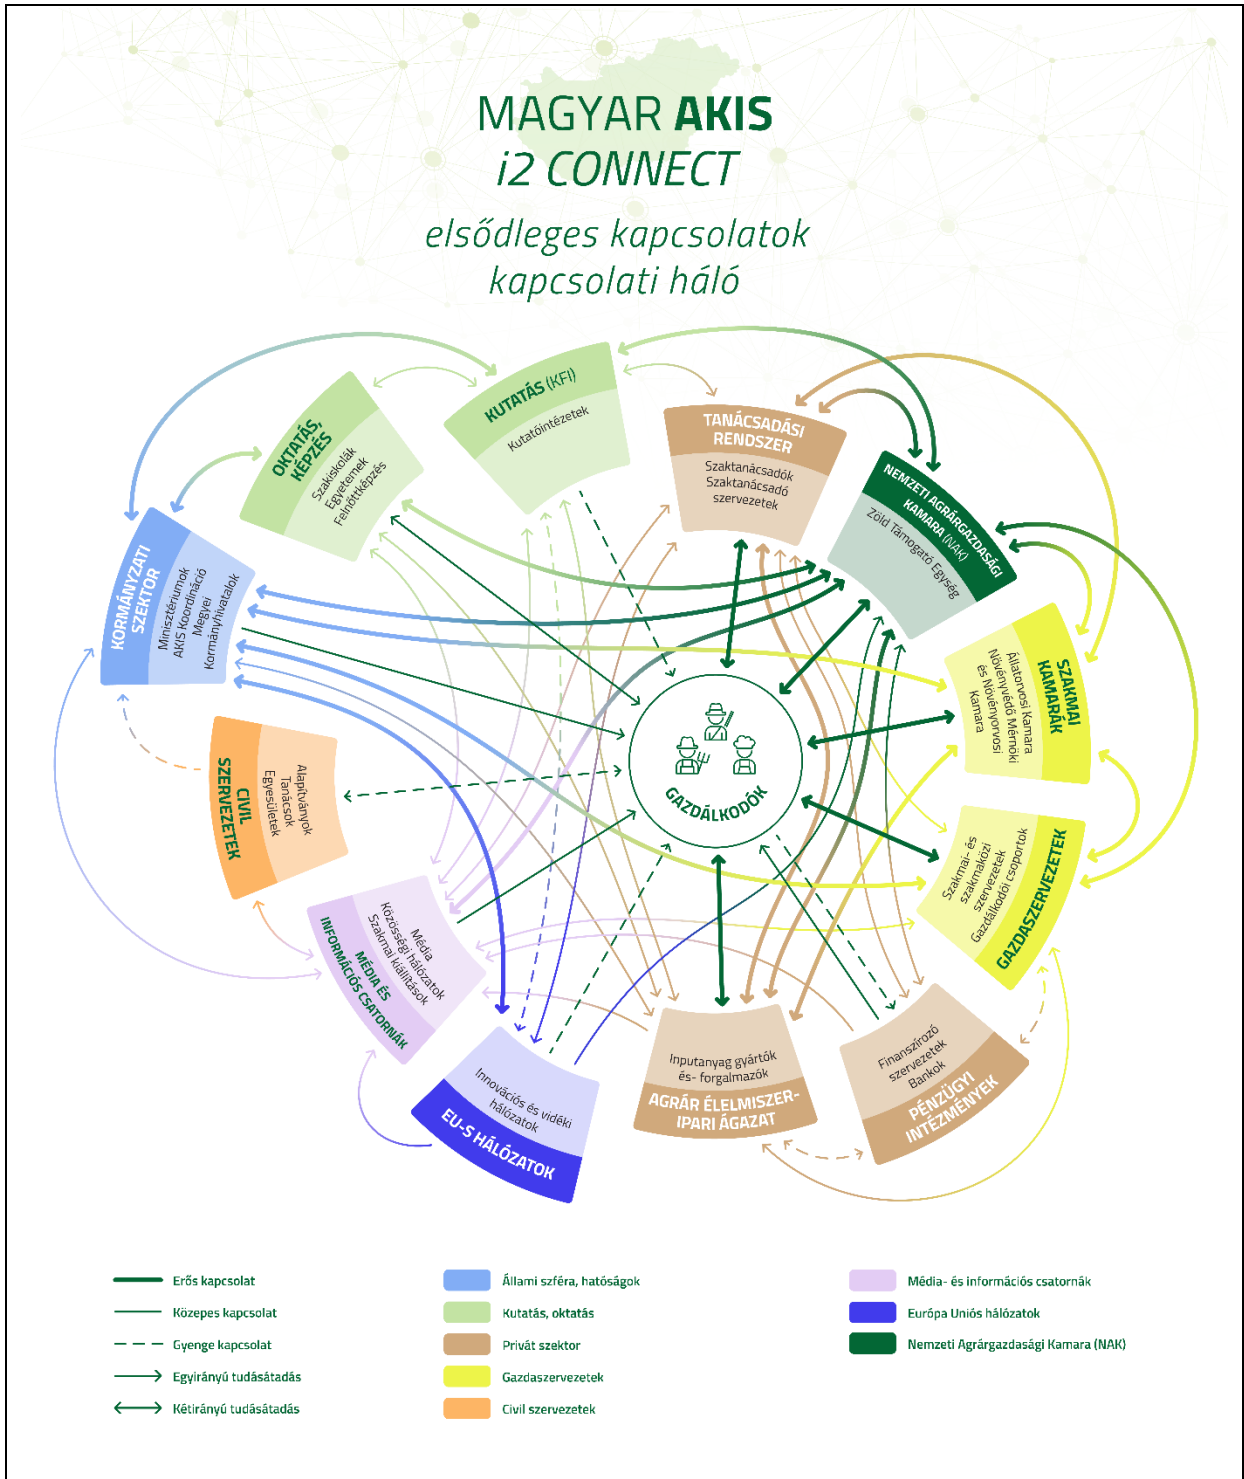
MAGYAR AKIS
i2 CONNECT

elsődleges kapcsolatok
kapcsolati háló

KUTATÁS (KFI)
Kutatóintézetek

OKTATÁS, KÉPZÉS
Szakiskolák
Egyetemek
Felnőttképzés

TANÁCSADÁSI RENDSZER
Szaktanácsadók
Szaktanácsadó szervezetek

NEMZETI AGRÁRGAZDASÁGI KAMARA (NAK)
Zöld Támogató Egység

KORMÁNYZATI SZEKTOR
Minisztériumok
AKIS Koordináció
Megyei Kormányhivatalok

SZAKMAI KAMARÁK
Állatorvosi Kamara
Növényvédő Mérnöki és Növényorvosi Kamara

CIVIL SZERVEZETEK
Alapítványok
Tanácsok
Egyesületek

GAZDÁLKODÓK

GAZDASZERVEZETEK
Szakmai- és szakmaközi szervezetek
Gazdálkodói csoportok

MÉDIA ÉS INFORMÁCIÓS CSATORNÁK
Média
Közösségi hálózatok
Szakmai kiállítások

EU-S HÁLÓZATOK
Innovációs és vidéki hálózatok

AGRÁR ÉLELMISZER-IPARI ÁGAZAT
Inputanyag gyártók és- forgalmazók

PÉNZÜGYI INTÉZMÉNYEK
Finanszírozó szervezetek
Bankok

Erős kapcsolat
Közepes kapcsolat
Gyenge kapcsolat
Egyirányú tudásátadás
Kétirányú tudásátadás

Állami szféra, hatóságok
Kutatás, oktatás
Privát szektor
Gazdaszervezetek
Civil szervezetek

Média- és információs csatornák
Európa Uniós hálózatok
Nemzeti Agrárgazdasági Kamara (NAK)